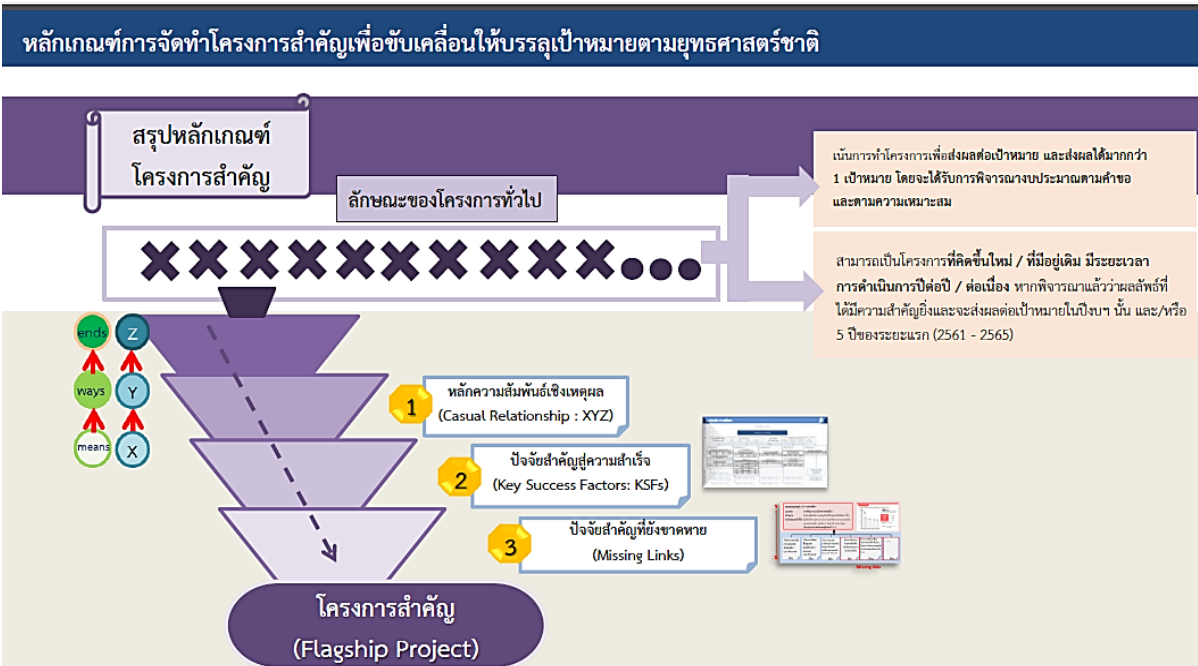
หลักเกณฑ์การจัดทำโครงการสำคัญเพื่อขับเคลื่อนให้บรรลุเป้าหมายตามยุทธศาสตร์ชาติ

สรุปหลักเกณฑ์ โครงการสำคัญ

ลักษณะของโครงการทั่วไป

✖✖✖✖✖✖✖✖✖✖...

เน้นการทำโครงการเพื่อส่งผลต่อเป้าหมาย และส่งผลได้มากกว่า 1 เป้าหมาย โดยจะได้รับการพิจารณางบประมาณตามคำขอ และตามความเหมาะสม

สามารถเป็นโครงการที่คิดขึ้นใหม่ / ที่มีอยู่เดิม มีระยะเวลาการดำเนินการปีต่อปี / ต่อเนื่อง หากพิจารณาแล้วว่าผลลัพธ์ที่ได้มีความสำคัญยิ่งและจะส่งผลต่อเป้าหมายในปีงบฯ นั้น และ/หรือ 5 ปีของระยะแรก (2561 - 2565)

ends Z
ways Y
means X

1 หลักความสัมพันธ์เชิงเหตุผล (Casual Relationship : XYZ)

2 ปัจจัยสำคัญสู่ความสำเร็จ (Key Success Factors: KSFs)

3 ปัจจัยสำคัญที่ยังขาดหาย (Missing Links)

โครงการสำคัญ (Flagship Project)